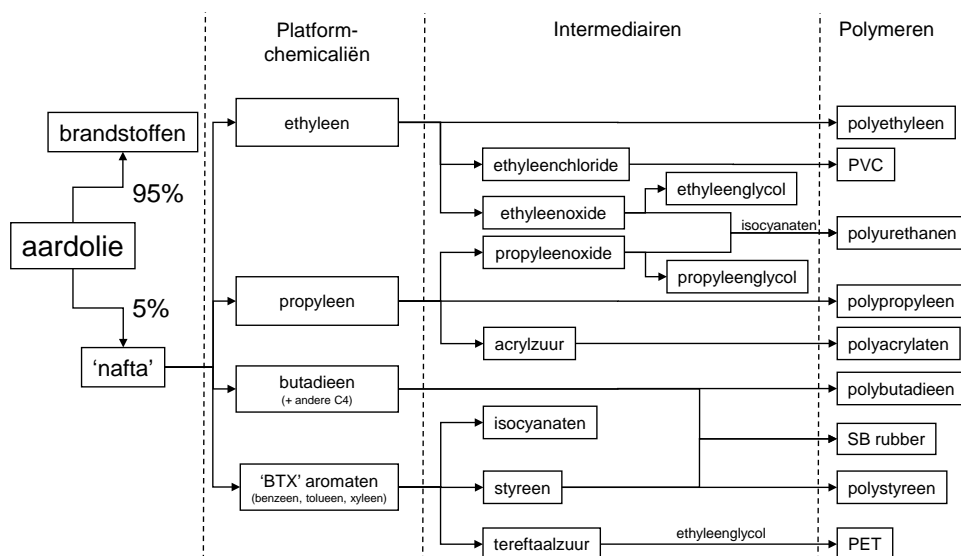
Platform-chemicaliën

Intermediairen

Polymeren

brandstoffen

95%

aardolie

5%

'nafta'

ethyleen

propyleen

butadieen
(+ andere C4)

'BTX' aromaten
(benzeen, tolueen, xyleen)

ethyleenchloride

ethyleenglycol

ethyleenoxide

propyleenoxide

propyleenglycol

acrylzuur

isocyanaten

styreen

tereftaalzuur

isocyanaten

ethyleenglycol

polyethyleen

PVC

polyurethanen

polypropyleen

polyacrylaten

polybutadieen

SB rubber

polystyreen

PET